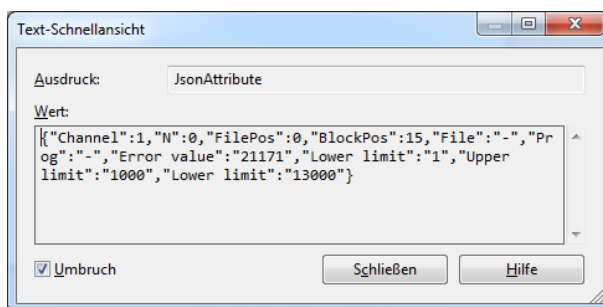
Text-Schnellansicht

Ausdruck: JsonAttribute

Wert:

{"Channel":1,"N":0,"FilePos":0,"BlockPos":15,"File":"-","Prog":"-","Error value":"21171","Lower limit":"1","Upper limit":"1000","Lower limit":"13000"}

Umbruch

Schließen

Hilfe